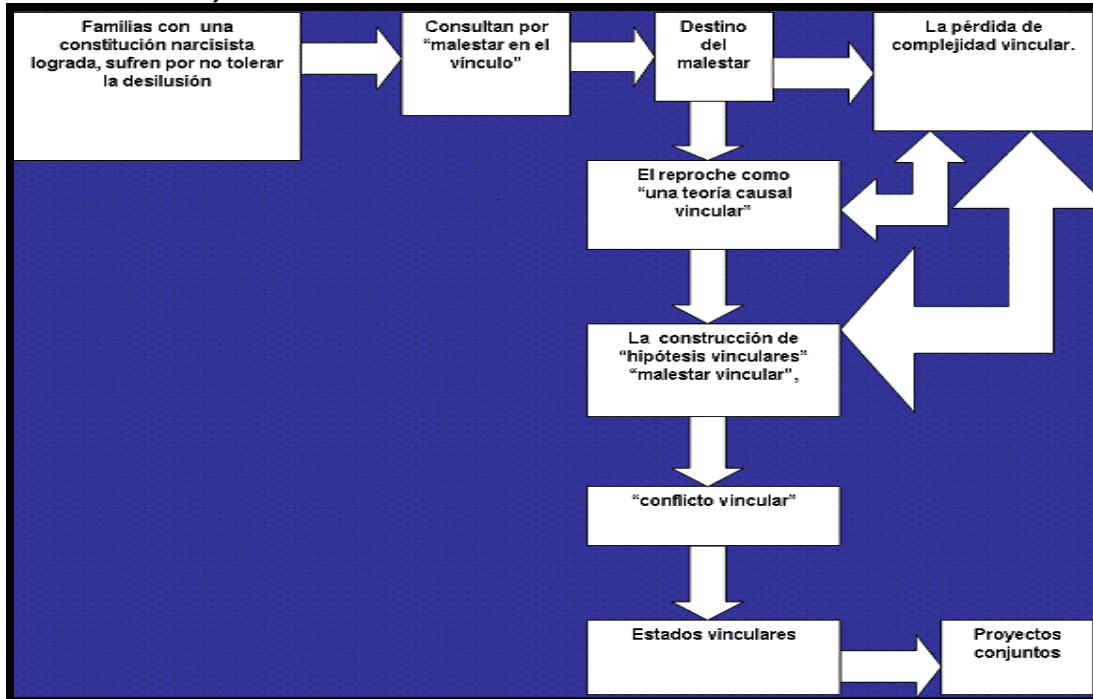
Familias con una constitución narcisista lograda, sufren por no tolerar la desilusión

Consultan por "malestar en el vínculo"

Destino del malestar

La pérdida de complejidad vincular.

El reproche como "una teoría causal vincular"

La construcción de "hipótesis vinculares" "malestar vincular",

"conflicto vincular"

Estados vinculares

Proyectos conjuntos